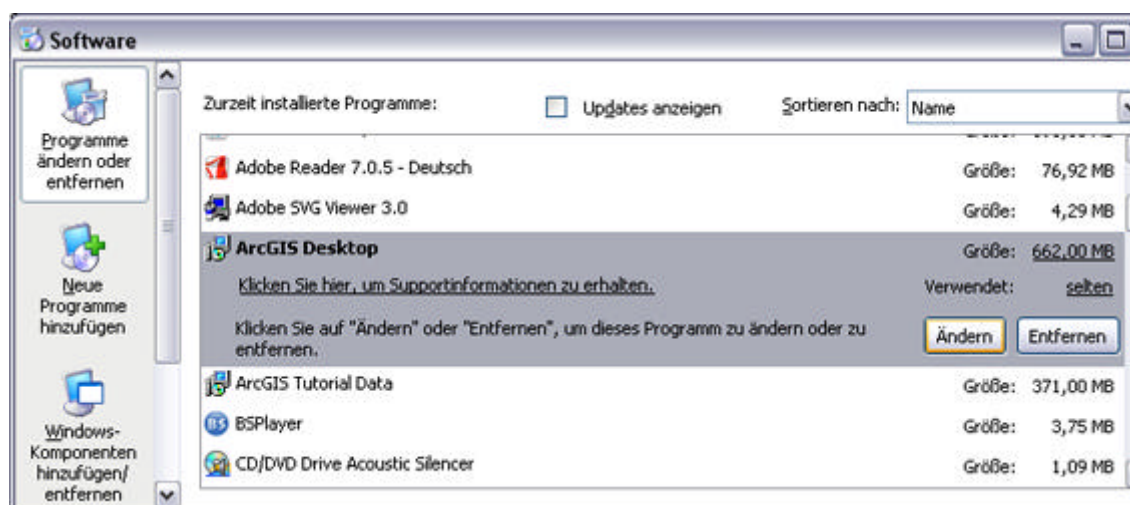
Software

Programme ändern oder entfernen

Neue Programme hinzufügen

Windows-Komponenten hinzufügen/entfernen

Zurzeit installierte Programme:

Updates anzeigen

Sortieren nach: Name

Adobe Reader 7.0.5 - Deutsch Größe: 76,92 MB

Adobe SVG Viewer 3.0 Größe: 4,29 MB

ArcGIS Desktop Größe: 662,00 MB

Klicken Sie hier, um Supportinformationen zu erhalten. Verwendet: selten

Klicken Sie auf "Ändern" oder "Entfernen", um dieses Programm zu ändern oder zu entfernen.

Ändern Entfernen

ArcGIS Tutorial Data Größe: 371,00 MB

BSPlayer Größe: 3,75 MB

CD/DVD Drive Acoustic Silencer Größe: 1,09 MB